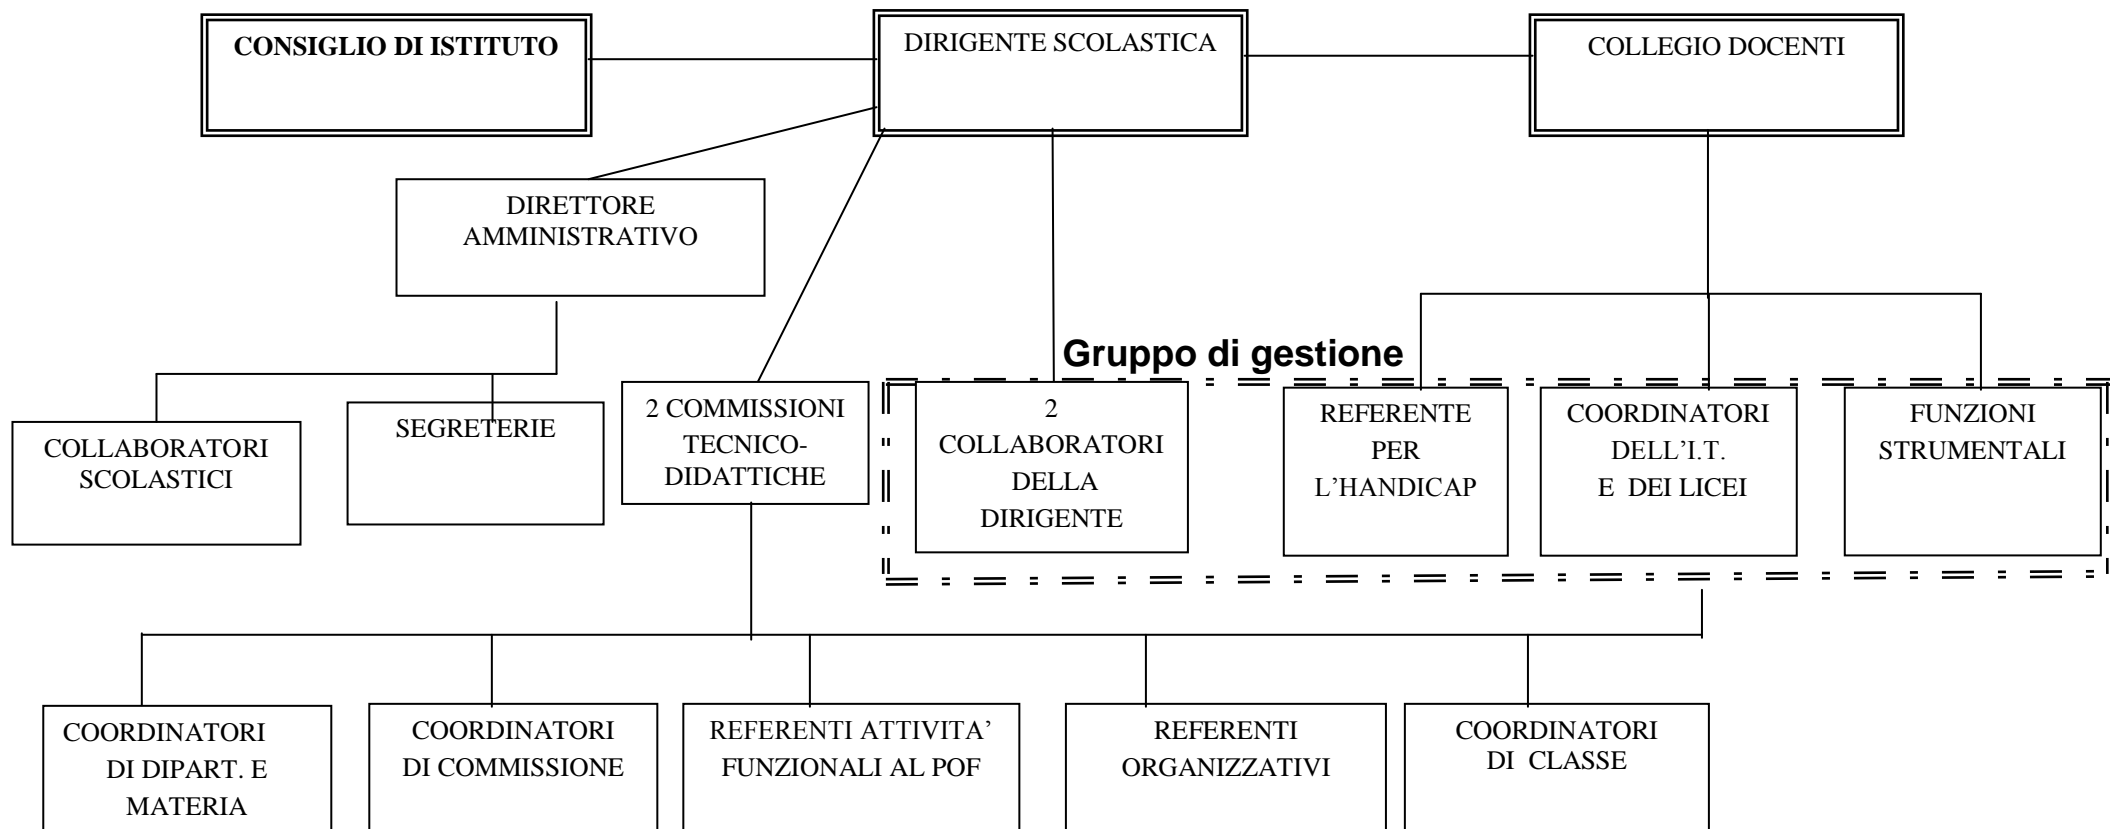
CONSIGLIO DI ISTITUTO

DIRIGENTE SCOLASTICA

COLLEGIO DOCENTI

DIRETTORE AMMINISTRATIVO

Gruppo di gestione

COLLABORATORI SCOLASTICI

SEGRETERIE

2 COMMISSIONI TECNICO-DIDATTICHE

2 COLLABORATORI DELLA DIRIGENTE

REFERENTE PER L'HANDICAP

COORDINATORI DELL'I.T. E DEI LICEI

FUNZIONI STRUMENTALI

COORDINATORI DI DIPART. E MATERIA

COORDINATORI DI COMMISSIONE

REFERENTI ATTIVITA' FUNZIONALI AL POF

REFERENTI ORGANIZZATIVI

COORDINATORI DI CLASSE